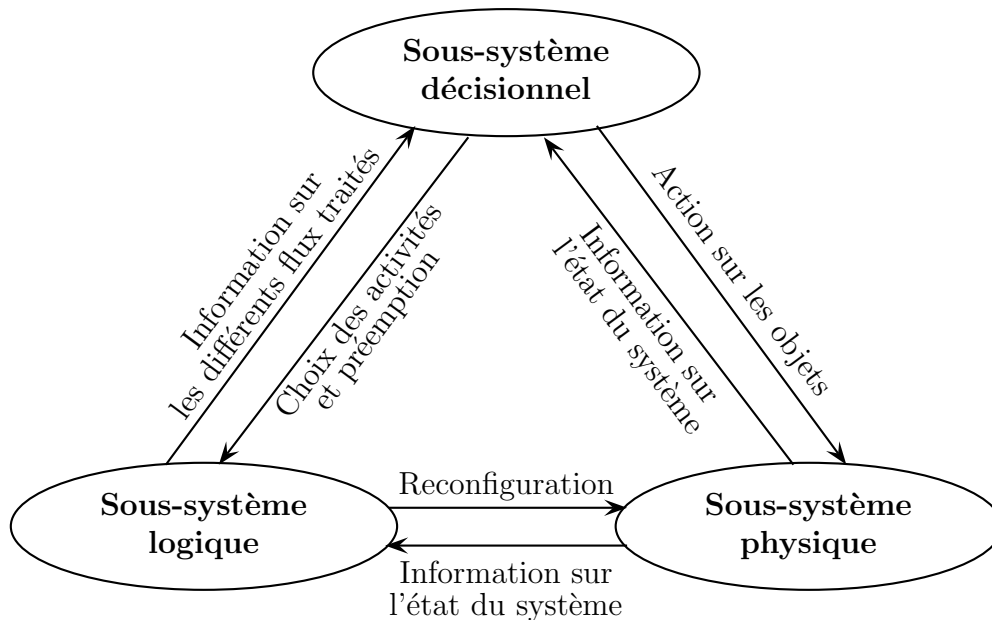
Sous-système décisionnel

Information sur les différents flux traités

Choix des activités et préemption

Information sur l'état du système

Action sur les objets

Sous-système logique

Reconfiguration

Sous-système physique

Information sur l'état du système